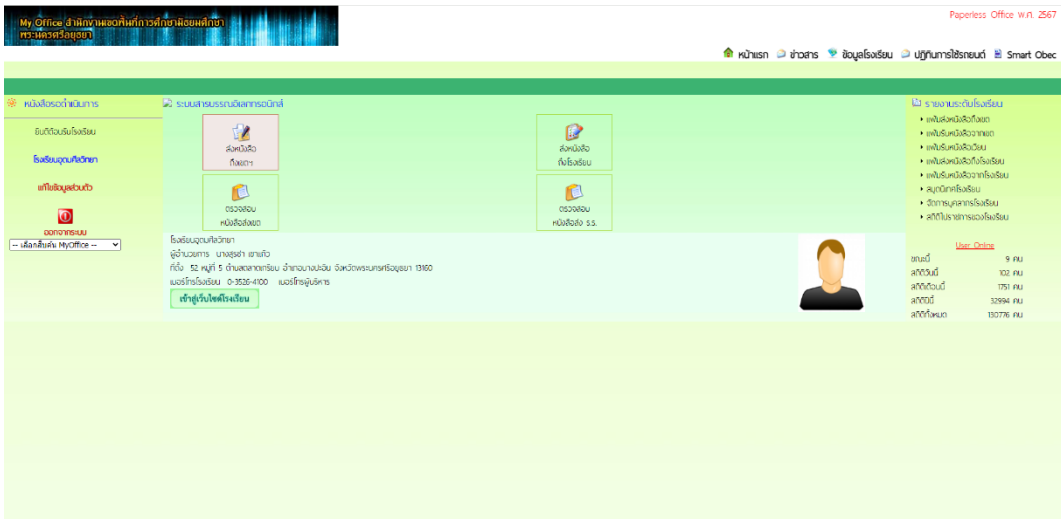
My Office สำนักงานเขตพื้นที่การศึกษามัธยมศึกษา พระนครศรีอยุธยา

Paperless Office พ.ศ. 2567

หน้าแรก ข่าวสาร ข้อมูลโรงเรียน ปฏิทินการใช้รถยนต์ Smart Obec

หนังสือรอดำเนินการ

ยินดีต้อนรับโรงเรียน

โรงเรียนอุดมศิลป์วิทยา

แก้ไขข้อมูลส่วนตัว

ออกจากระบบ

-- เลือกลิ้งค์ MyOffice --

ระบบสารบรรณอิเล็กทรอนิกส์

ส่งหนังสือ ถึงเขตฯ

ส่งหนังสือ ถึงโรงเรียน

ตรวจสอบ หนังสือส่งเขต

ตรวจสอบ หนังสือส่ง ร.ร.

โรงเรียนอุดมศิลป์วิทยา
ผู้อำนวยการ นางสุรชา เขาแก้ว
ที่ตั้ง 52 หมู่ที่ 5 ตำบลตลาดเกรียบ อำเภอบางปะอิน จังหวัดพระนครศรีอยุธยา 13160
เบอร์โทรโรงเรียน 0-3526-4100 เบอร์โทรผู้บริหาร

เข้าสู่เว็บไซต์โรงเรียน

รายงานระดับโรงเรียน
แฟ้มส่งหนังสือถึงเขต
แฟ้มรับหนังสือจากเขต
แฟ้มรับหนังสือเวียน
แฟ้มส่งหนังสือถึงโรงเรียน
แฟ้มรับหนังสือจากโรงเรียน
สมุดนักเรียน
จัดการบุคลากรโรงเรียน
สถิติโปรแกรมการของโรงเรียน

User Online
ขณะนี้ 9 คน
สถิติวันนี้ 102 คน
สถิติเดือนนี้ 1751 คน
สถิติปีนี้ 32894 คน
สถิติทั้งหมด 130776 คน